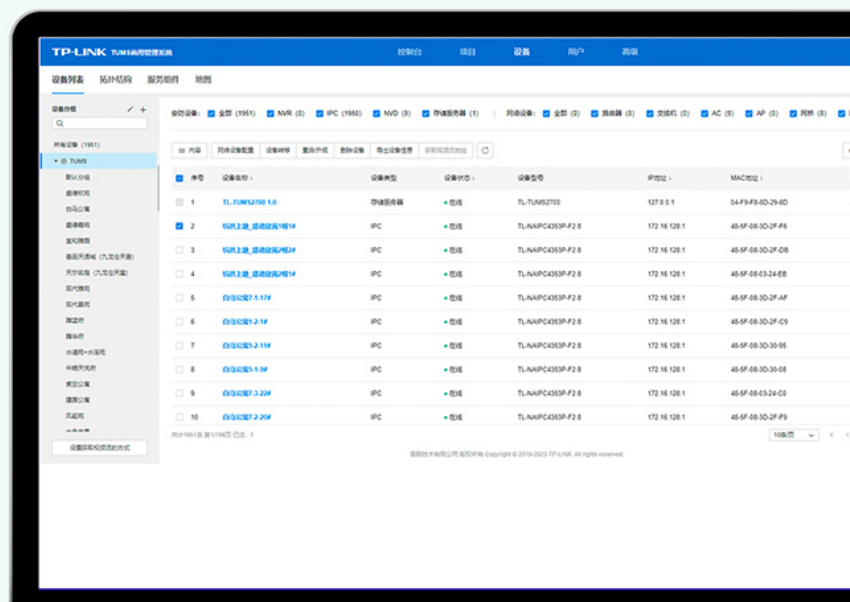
TP-LINK TUMS商用管理系统

控制台 项目 设备 用户 高级

设备列表 拓扑结构 服务组件 地图

设备分组

所有设备 (1951)

TUMS

默认分组

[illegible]

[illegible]

设置获取视频流的方式

安防设备: 全部 (1951) NVR (0) IPC (1950) NVD (0) 存储服务器 (1)

网络设备: 全部 (0) 路由器 (0) 交换机 (0) AC (0) AP (0) 网桥 (0)

内容 同步设备配置 设备转移 重启/升级 删除设备 导出设备信息 获取视频流地址

| | 序号 | 设备名称 | 设备类型 | 设备状态 | 设备型号 | IP地址 | MAC地址 |
|---|---|---|---|---|---|---|---|
| | 1 | TL-TUMS2700 1.0 | 存储服务器 | 在线 | TL-TUMS2700 | 127.0.0.1 | 04-F9-F8-8D-29-8D |
| | 2 | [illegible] | IPC | 在线 | TL-NAIPC4363P-F2.8 | 172.16.128.1 | 48-5F-08-3D-2F-F6 |
| | 3 | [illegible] | IPC | 在线 | TL-NAIPC4363P-F2.8 | 172.16.128.1 | 48-5F-08-3D-2F-DB |
| | 4 | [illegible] | IPC | 在线 | TL-NAIPC4363P-F2.8 | 172.16.128.1 | 48-5F-08-03-24-EB |
| | 5 | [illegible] | IPC | 在线 | TL-NAIPC4363P-F2.8 | 172.16.128.1 | 48-5F-08-3D-2F-AP |
| | 6 | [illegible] | IPC | 在线 | TL-NAIPC4363P-F2.8 | 172.16.128.1 | 48-5F-08-3D-2F-C9 |
| | 7 | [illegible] | IPC | 在线 | TL-NAIPC4363P-F2.8 | 172.16.128.1 | 48-5F-08-3D-30-95 |
| | 8 | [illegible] | IPC | 在线 | TL-NAIPC4363P-F2.8 | 172.16.128.1 | 48-5F-08-3D-30-08 |
| | 9 | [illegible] | IPC | 在线 | TL-NAIPC4363P-F2.8 | 172.16.128.1 | 48-5F-08-03-24-C0 |
| | 10 | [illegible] | IPC | 在线 | TL-NAIPC4363P-F2.8 | 172.16.128.1 | 48-5F-08-3D-2F-F9 |

共计1951条 第1/196页 已选：1

10条/页

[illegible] Copyright © 2019-2023 TP-LINK. All rights reserved.